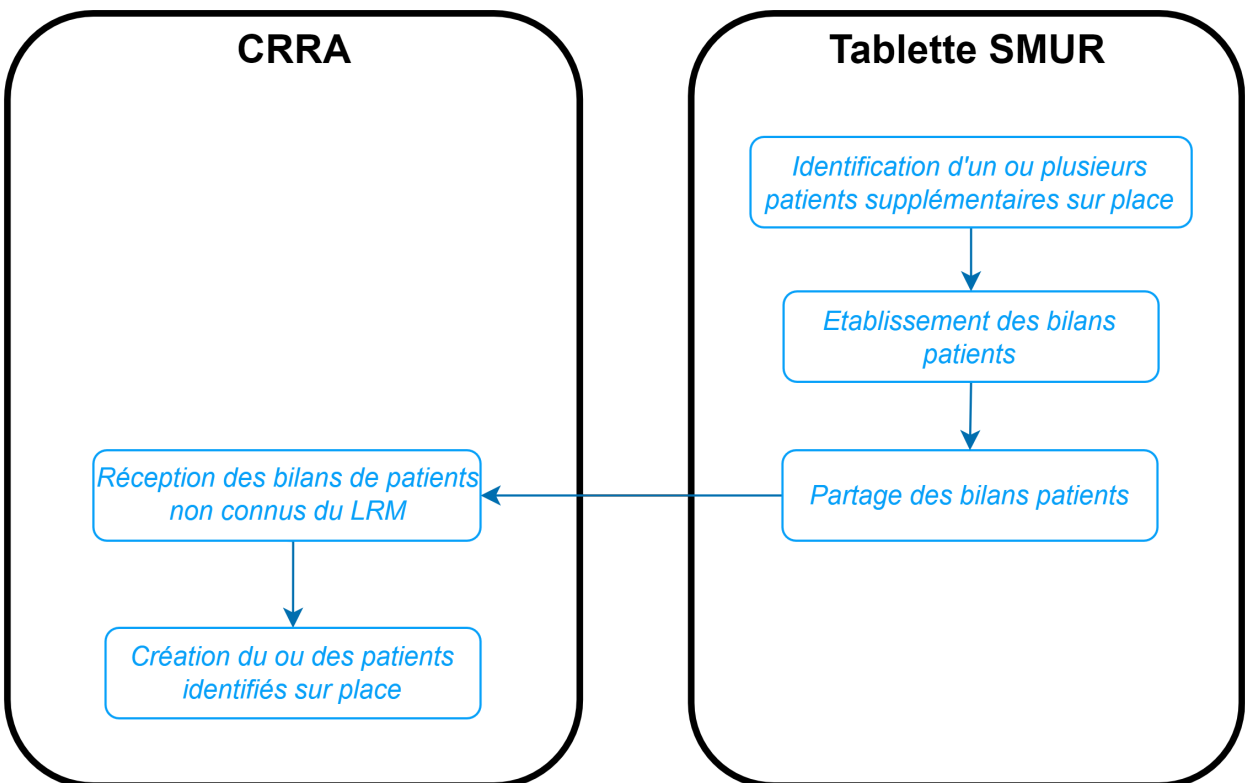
CRRA

Réception des bilans de patients non connus du LRM

Création du ou des patients identifiés sur place

Tablette SMUR

Identification d'un ou plusieurs patients supplémentaires sur place

Etablissement des bilans patients

Partage des bilans patients